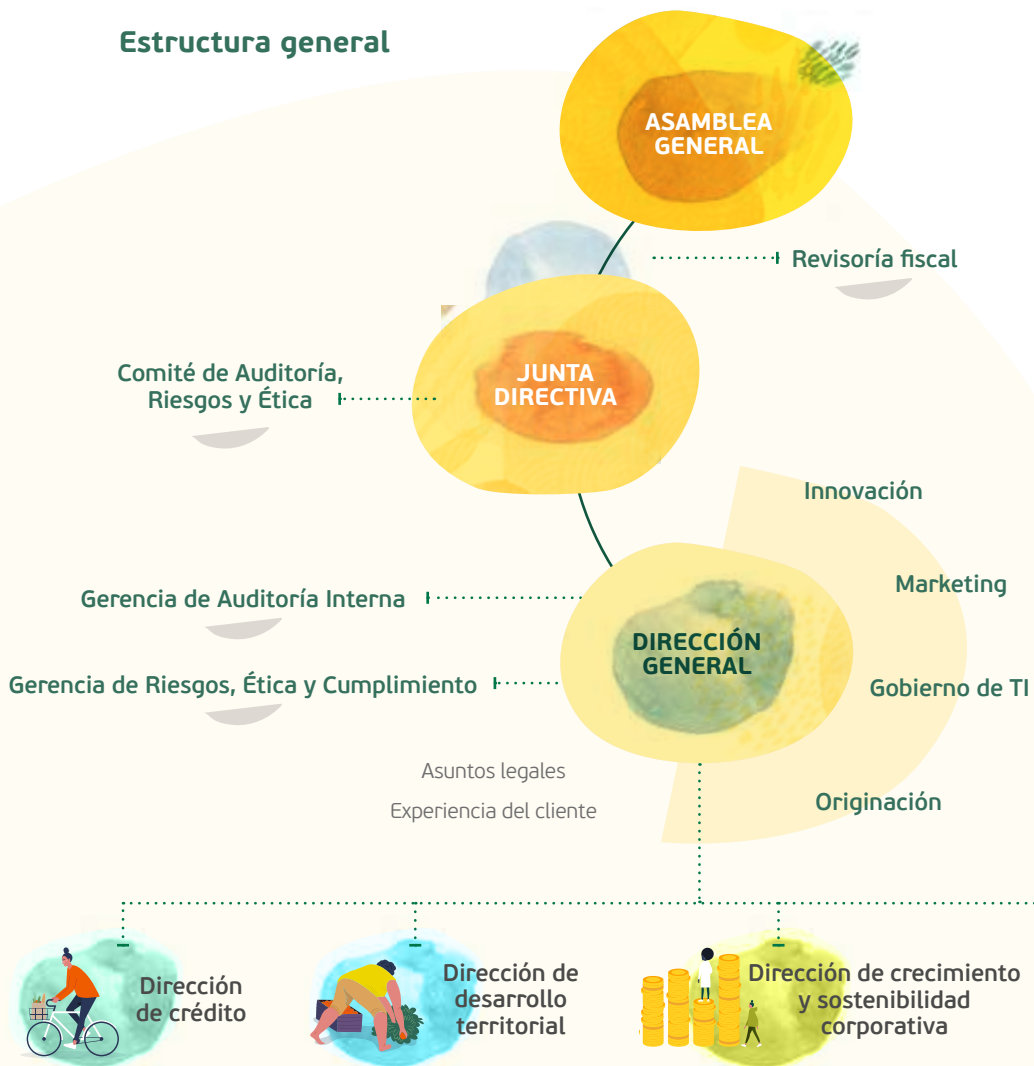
Estructura general

ASAMBLEA GENERAL

Revisoría fiscal

Comité de Auditoría, Riesgos y Ética

JUNTA DIRECTIVA

Innovación

Marketing

Gerencia de Auditoría Interna

DIRECCIÓN GENERAL

Gerencia de Riesgos, Ética y Cumplimiento

Gobierno de TI

Asuntos legales

Experiencia del cliente

Originación

Dirección de crédito

Dirección de desarrollo territorial

Dirección de crecimiento y sostenibilidad corporativa